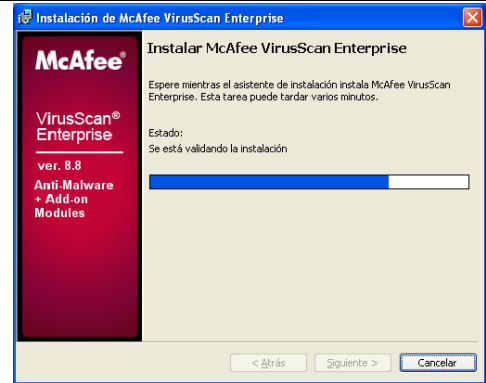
Instalación de McAfee VirusScan Enterprise

McAfee®

VirusScan® Enterprise

ver. 8.8

Anti-Malware + Add-on Modules

Instalar McAfee VirusScan Enterprise

Espere mientras el asistente de instalación instala McAfee VirusScan Enterprise. Esta tarea puede tardar varios minutos.

Estado:

Se está validando la instalación

< Atrás

Siguiente >

Cancelar